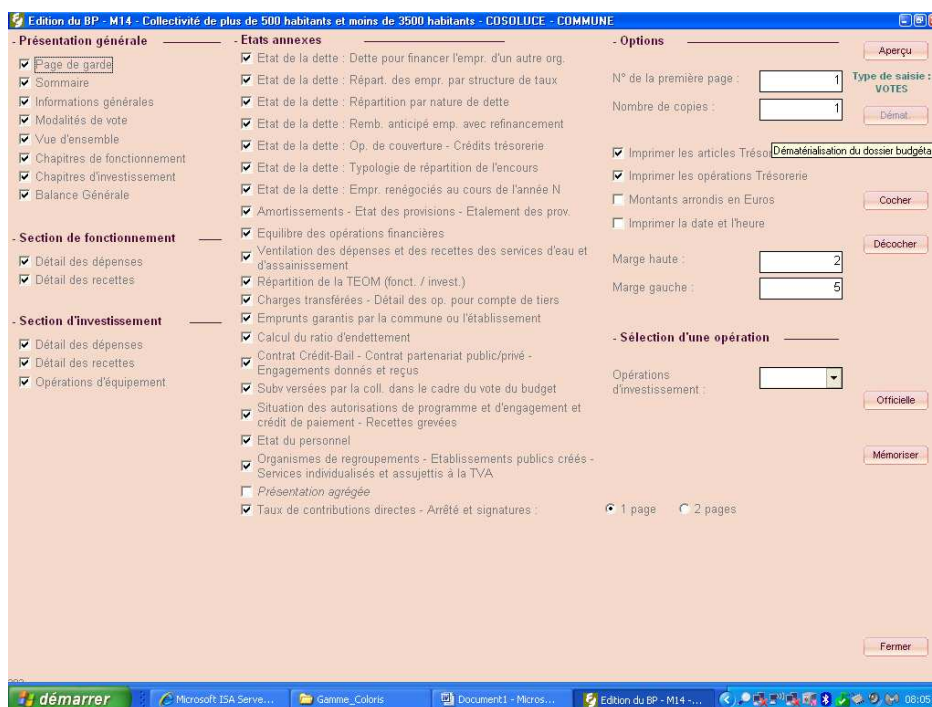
Edition du BP - M14 - Collectivité de plus de 500 habitants et moins de 3500 habitants - COSOLUCE - COMMUNE

- Présentation générale
☑ Page de garde
☑ Sommaire
☑ Informations générales
☑ Modalités de vote
☑ Vue d'ensemble
☑ Chapitres de fonctionnement
☑ Chapitres d'investissement
☑ Balance Générale

- Section de fonctionnement
☑ Détail des dépenses
☑ Détail des recettes

- Section d'investissement
☑ Détail des dépenses
☑ Détail des recettes
☑ Opérations d'équipement

- Etats annexes
☑ Etat de la dette : Dette pour financer l'empr. d'un autre org.
☑ Etat de la dette : Répart. des empr. par structure de taux
☑ Etat de la dette : Répartition par nature de dette
☑ Etat de la dette : Remb. anticipé emp. avec refinancement
☑ Etat de la dette : Op. de couverture - Crédits trésorerie
☑ Etat de la dette : Typologie de répartition de l'encours
☑ Etat de la dette : Empr. renégociés au cours de l'année N
☑ Amortissements - Etat des provisions - Etalement des prov.
☑ Equilibre des opérations financières
☑ Ventilation des dépenses et des recettes des services d'eau et d'assainissement
☑ Répartition de la TEOM (fonct. / invest.)
☑ Charges transférées - Détail des op. pour compte de tiers
☑ Emprunts garantis par la commune ou l'établissement
☑ Calcul du ratio d'endettement
☑ Contrat Crédit-Bail - Contrat partenariat public/privé - Engagements donnés et reçus
☑ Subv versées par la coll. dans le cadre du vote du budget
☑ Situation des autorisations de programme et d'engagement et crédit de paiement - Recettes grevées
☑ Etat du personnel
☑ Organismes de regroupements - Etablissements publics créés - Services individualisés et assujettis à la TVA
☐ Présentation agrégée
☑ Taux de contributions directes - Arrêté et signatures :
◉ 1 page ○ 2 pages

- Options
N° de la première page : 1
Nombre de copies : 1
☑ Imprimer les articles Trésor
Dématérialisation du dossier budgéta
☑ Imprimer les opérations Trésorerie
☐ Montants arrondis en Euros
☐ Imprimer la date et l'heure
Marge haute : 2
Marge gauche : 5

- Sélection d'une opération
Opérations d'investissement :

Aperçu
Type de saisie : VOTES
Démat.
Cocher
Décocher
Officielle
Mémoriser
Fermer

démarrer
Microsoft ISA Serve...
Gamme_Coloris
Document1 - Micros...
Edition du BP - M14 -...
08:05